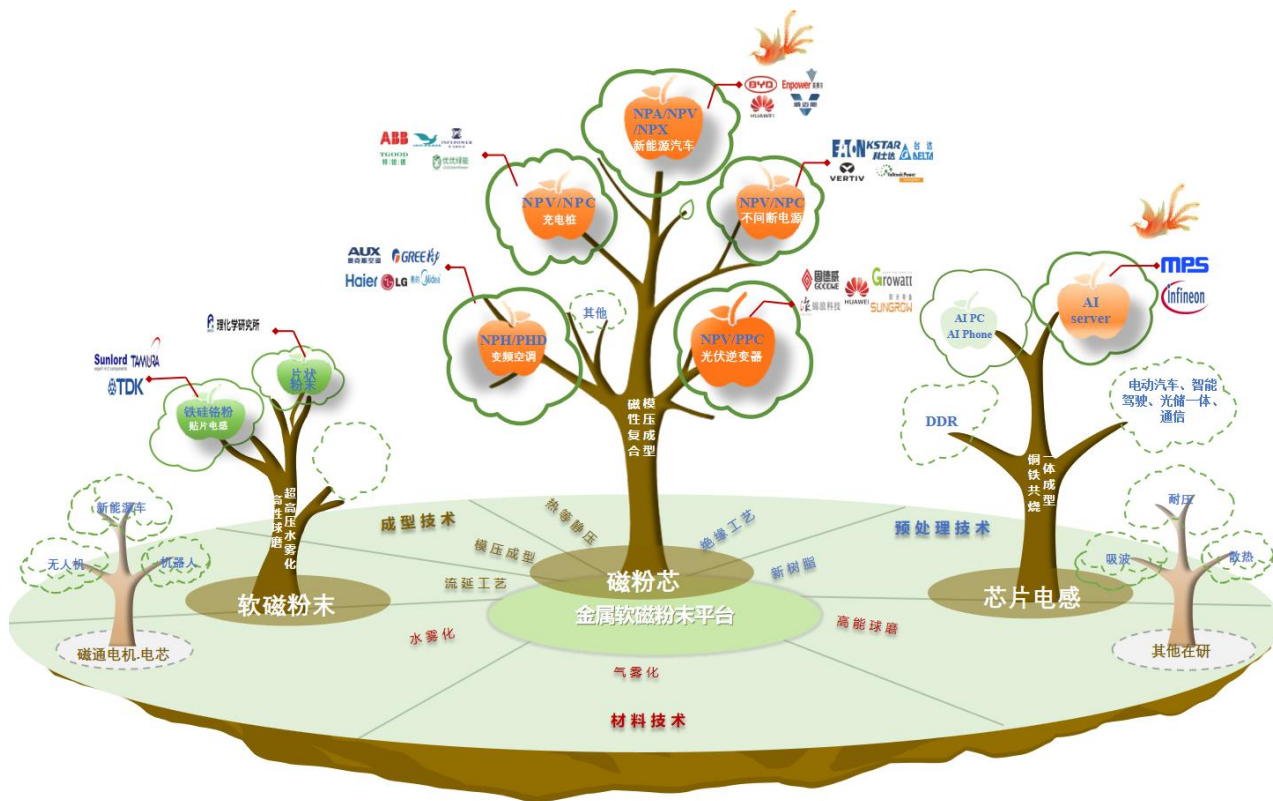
BYD
Empower
HUAWEI
NPA/NPV/NPX
新能源汽车
ABB
TGOOD
特锐德
优优绿能
NPV/NPC
充电桩
EATON
KSTAR
科士达
台达
DELTA
VERTIV
NPV/NPC
不间断电源
AUX
GREE
Haier
LG
Midea
NPH/PHD
变频空调
其他
固德威
GOODWE
Growatt
HUAWEI
锦浪科技
SUNGROW
NPV/PPC
光伏逆变器
磁性模压复合成型
理化学研究所
Sunlord
TAMURA
TDK
铁硅铬粉
贴片电感
片状粉末
超高压水雾化
高性球磨
MPS
Infineon
AI PC
AI Phone
AI server
电动汽车、智能驾驶、光储一体、通信
DDR
铜铁共烧
一体成型
新能源汽车
无人机
机器人
磁通电机.电芯
软磁粉末
成型技术
热等静压
模压成型
流延工艺
绝缘工艺
新树脂
磁粉芯
金属软磁粉末平台
预处理技术
芯片电感
耐压
吸波
散热
其他在研
水雾化
高能球磨
气雾化
材料技术